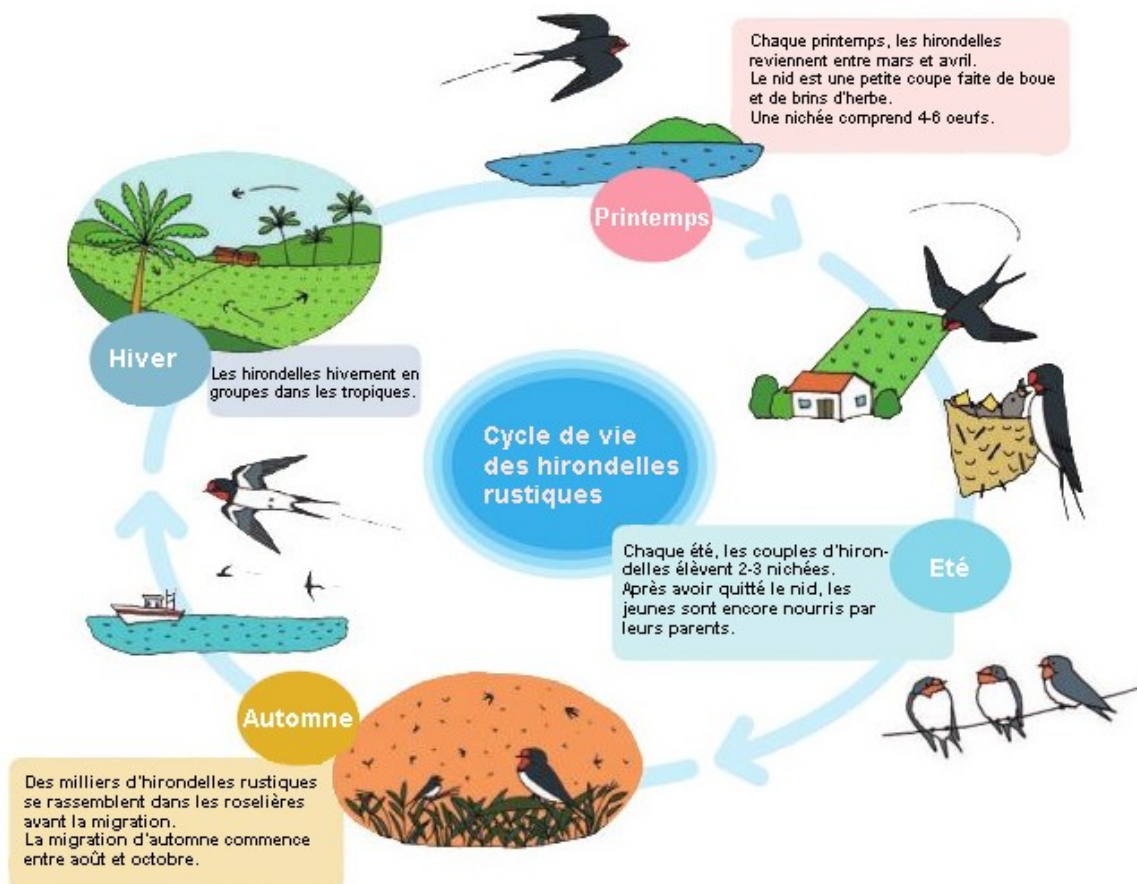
Chaque printemps, les hirondelles reviennent entre mars et avril.
Le nid est une petite coupe faite de boue et de brins d'herbe.
Une nichée comprend 4-6 oeufs.

Printemps

Hiver

Les hirondelles hivernent en groupes dans les tropiques.

Cycle de vie des hirondelles rustiques

Chaque été, les couples d'hirondelles élèvent 2-3 nichées.
Après avoir quitté le nid, les jeunes sont encore nourris par leurs parents.

Eté

Automne

Des milliers d'hirondelles rustiques se rassemblent dans les roselières avant la migration.
La migration d'automne commence entre août et octobre.